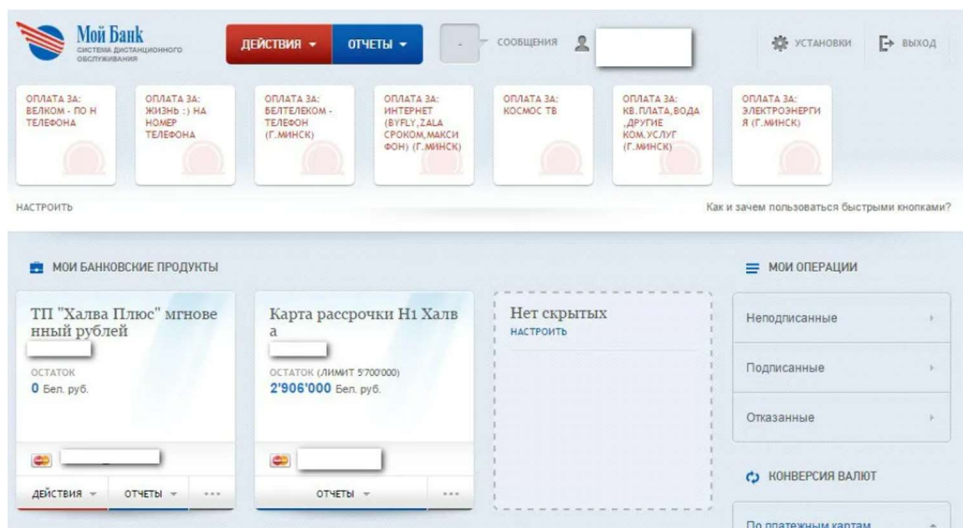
Мой Банк
СИСТЕМА ДИСТАНЦИОННОГО ОБСЛУЖИВАНИЯ

ДЕЙСТВИЯ ▾ ОТЧЕТЫ ▾ - СООБЩЕНИЯ УСТАНОВКИ ВЫХОД

ОПЛАТА ЗА: ВЕЛКОМ - ПО Н ТЕЛЕФОНА

ОПЛАТА ЗА: ЖИЗНЬ :) НА НОМЕР ТЕЛЕФОНА

ОПЛАТА ЗА: БЕЛТЕЛЕКОМ - ТЕЛЕФОН (Г.МИНСК)

ОПЛАТА ЗА: ИНТЕРНЕТ (BYFLY,ZALA СРОКОМ,МАКСИ ФОН) (Г.МИНСК)

ОПЛАТА ЗА: КОСМОС ТВ

ОПЛАТА ЗА: КВ.ПЛАТА,ВОДА ,ДРУГИЕ КОМ.УСЛУГ (Г.МИНСК)

ОПЛАТА ЗА: ЭЛЕКТРОЭНЕРГИ Я (Г.МИНСК)

НАСТРОИТЬ

Как и зачем пользоваться быстрыми кнопками?

МОИ БАНКОВСКИЕ ПРОДУКТЫ

ТП "Халва Плюс" мгнове нный рублей
ОСТАТОК
0 Бел. руб.
ДЕЙСТВИЯ ▾ ОТЧЕТЫ ▾ ...

Карта рассрочки H1 Халв а
ОСТАТОК (ЛИМИТ 5'700'000)
2'906'000 Бел. руб.
ОТЧЕТЫ ▾ ...

Нет скрытых
НАСТРОИТЬ

МОИ ОПЕРАЦИИ
Неподписанные
Подписанные
Отказанные

КОНВЕРСИЯ ВАЛЮТ
По платежным картам